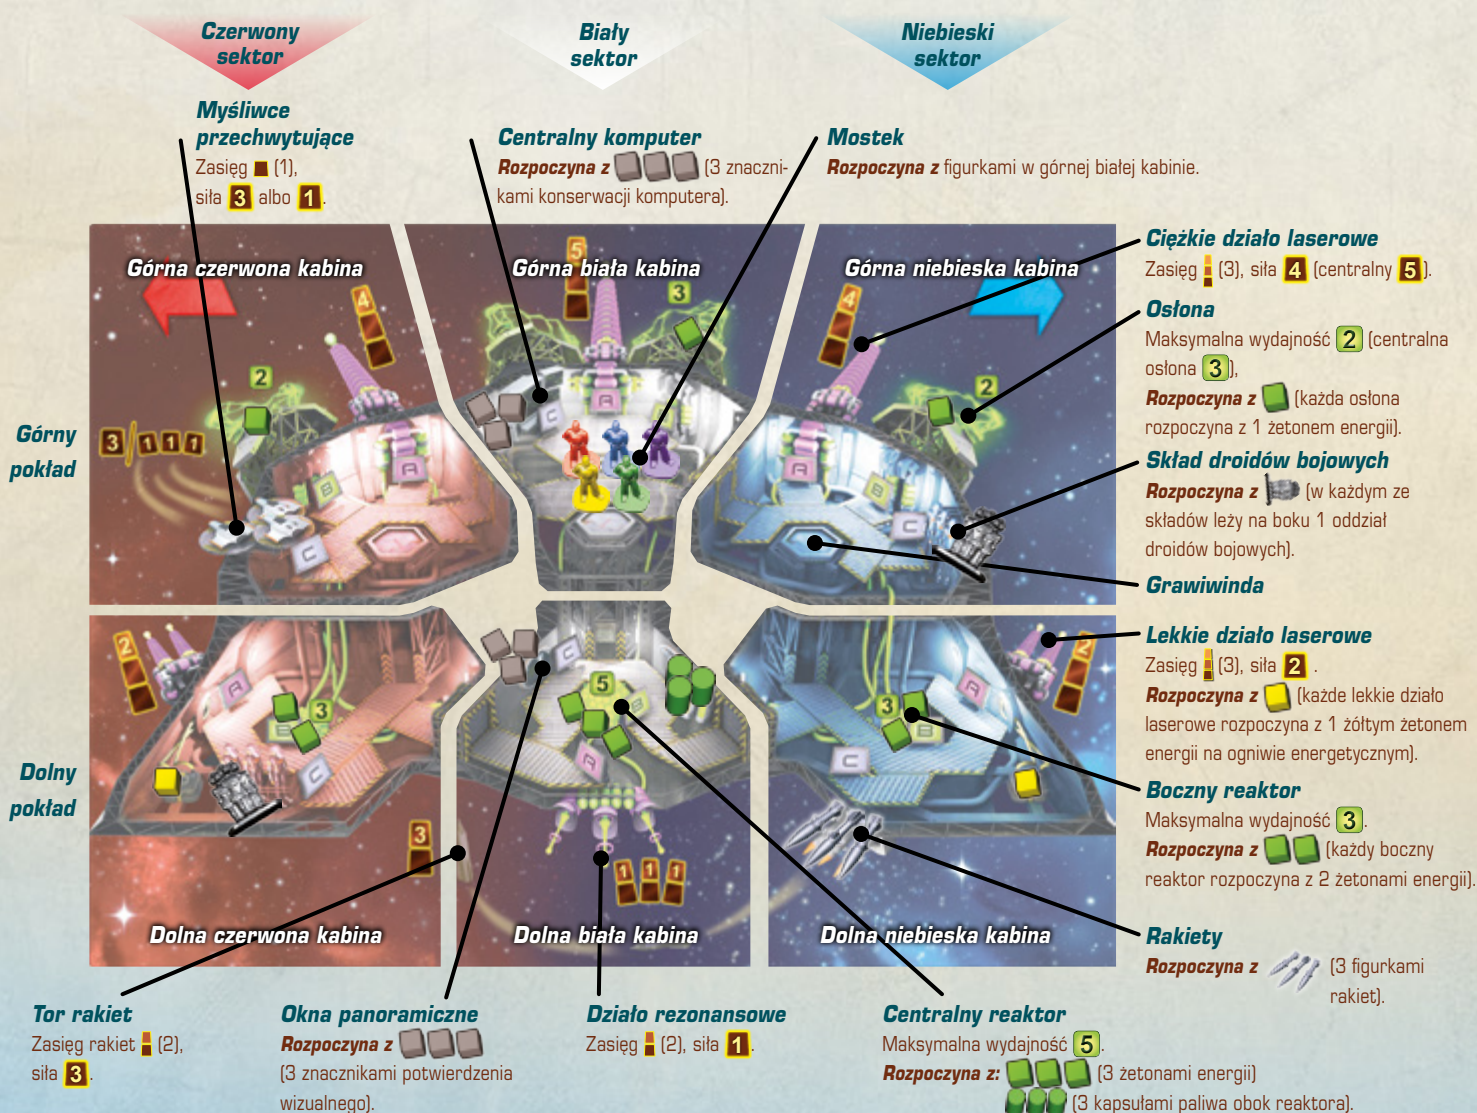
Czerwony sektor

Biały sektor

Niebieski sektor

Myśliwce przechwytujące
Zasięg (1), siła 3 albo 1.

Centralny komputer
Rozpoczyna z (3 znacznikami konserwacji komputera).

Mostek
Rozpoczyna z figurkami w górnej białej kabinie.

Ciężkie działo laserowe
Zasięg (3), siła 4 (centralny 5).

Osłona
Maksymalna wydajność 2 (centralna osłona 3).
Rozpoczyna z (każda osłona rozpoczyna z 1 żetonem energii).

Skład droidów bojowych
Rozpoczyna z (w każdym ze składów leży na boku 1 oddział droidów bojowych).

Grawiwinda

Lekkie działo laserowe
Zasięg (3), siła 2.
Rozpoczyna z (każde lekkie działo laserowe rozpoczyna z 1 żółtym żetonem energii na ogniwie energetycznym).

Boczny reaktor
Maksymalna wydajność 3.
Rozpoczyna z (każdy boczny reaktor rozpoczyna z 2 żetonami energii).

Rakiety
Rozpoczyna z (3 figurkami rakiet).

Górna czerwona kabina

Górna biała kabina

Górna niebieska kabina

Górny pokład

Dolny pokład

Dolna czerwona kabina

Dolna biała kabina

Dolna niebieska kabina

Tor rakiet
Zasięg rakiet (2), siła 3.

Okna panoramiczne
Rozpoczyna z (3 znacznikami potwierdzenia wizualnego).

Działo rezonansowe
Zasięg (2), siła 1.

Centralny reaktor
Maksymalna wydajność 5.
Rozpoczyna z: (3 żetonami energii) (3 kapsułami paliwa obok reaktora).

A B C A B C A B C A B C A B C A B C

2 3 4 5 3 2 4 2 3 1 1 1 2 3 3 5 3 2 1 1 1